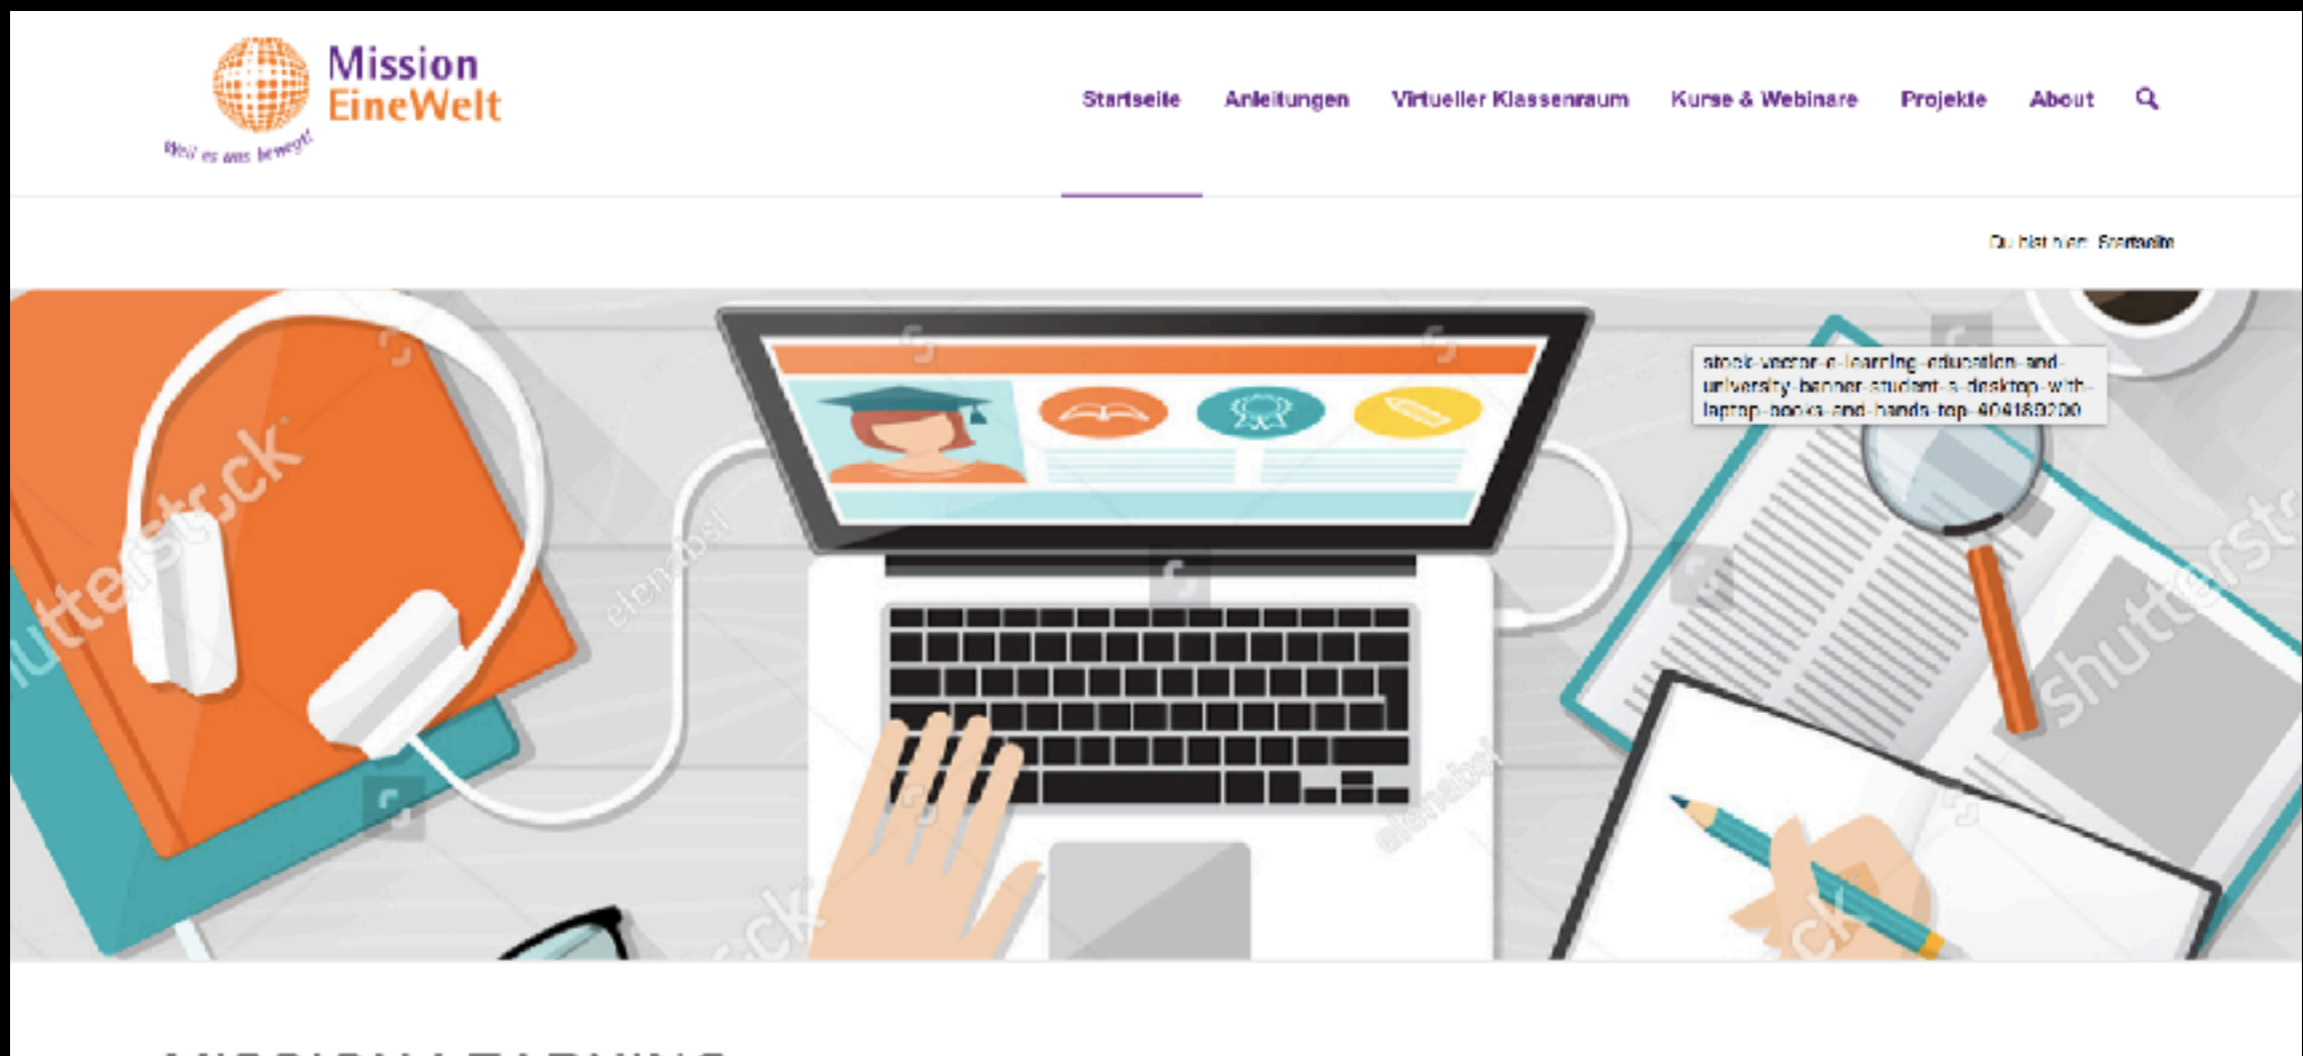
Mission EineWelt

Weil es uns bewegt!

Startseite Anleitungen Virtueller Klassenraum Kurse & Webinare Projekte About

Du bist hier: Startseite

shutterstock

elenabsl

stock-vector-e-learning-education-and-university-banner-student-s-desktop-with-laptop-books-and-hands-top-404189200

shutterstock

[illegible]